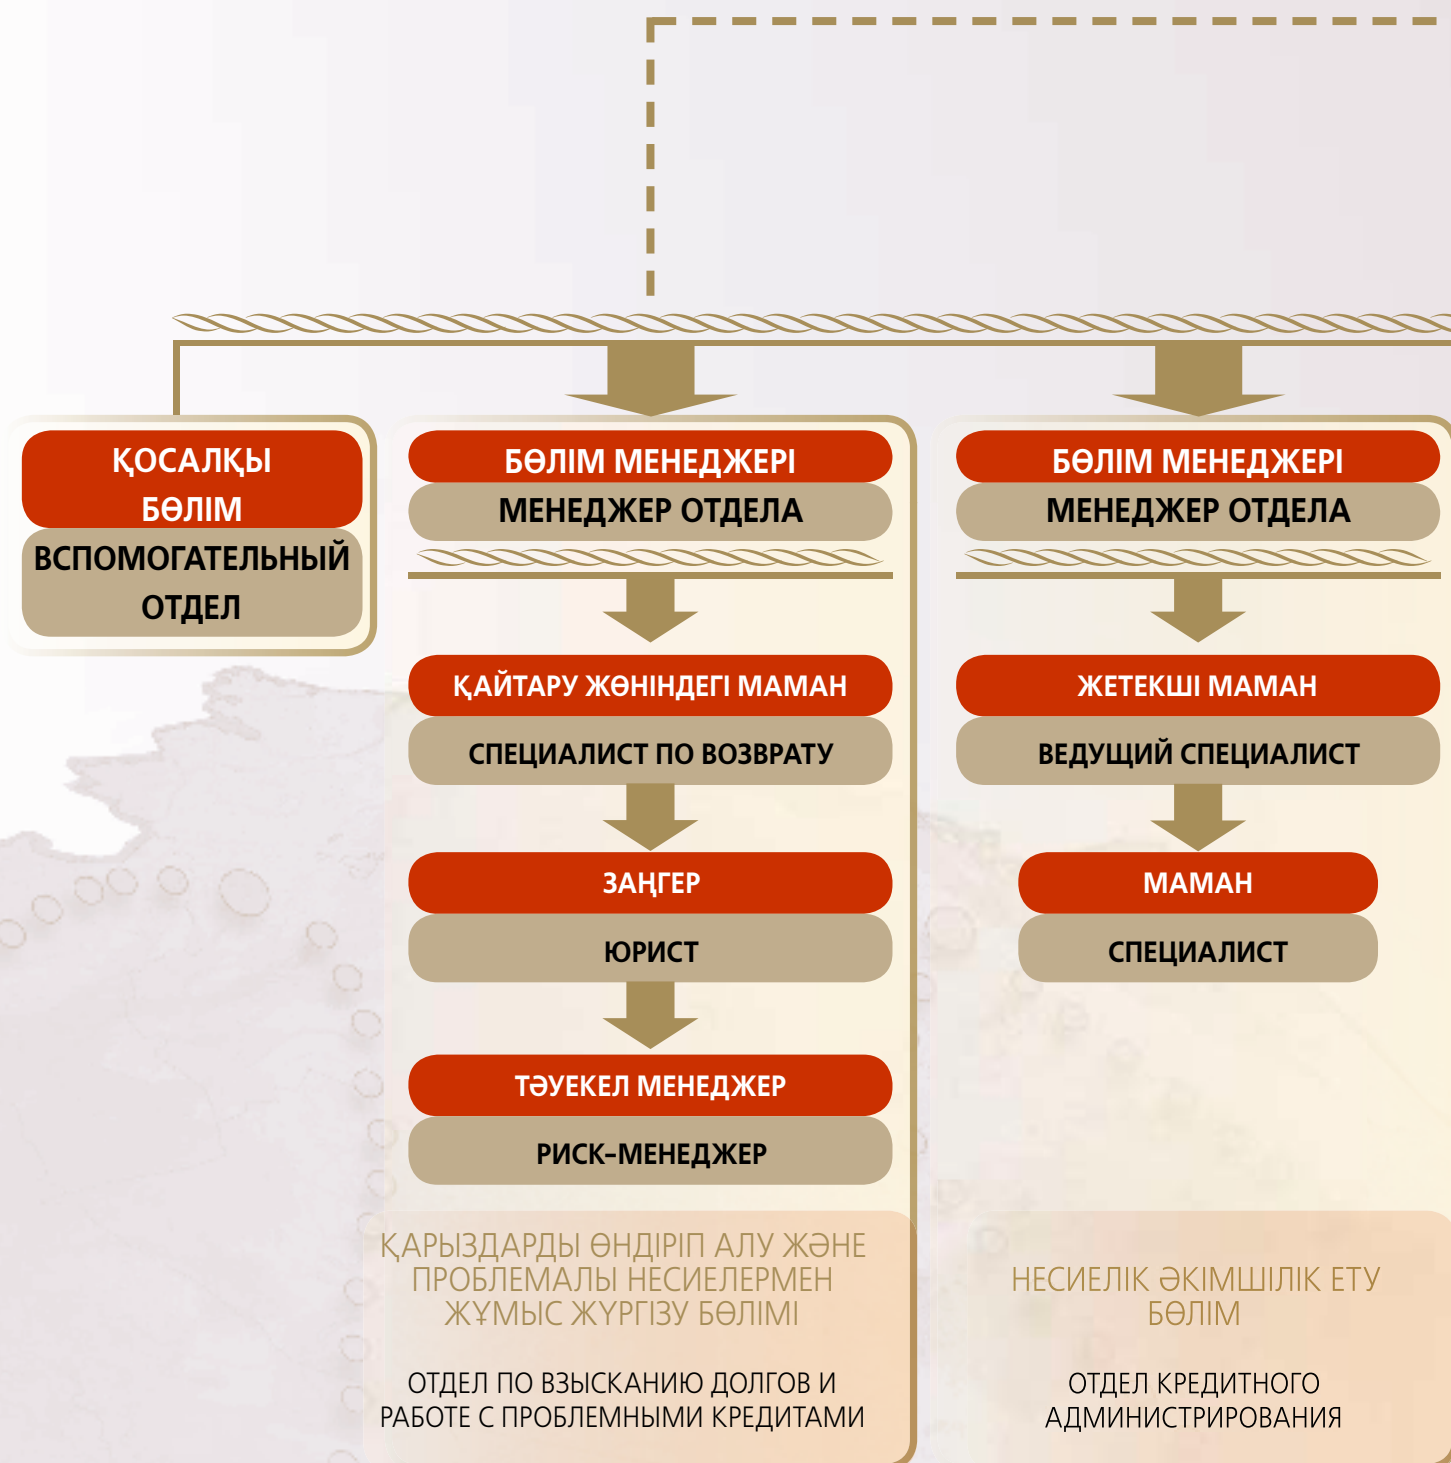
ҚОСАЛҚЫ БӨЛІМ
ВСПОМОГАТЕЛЬНЫЙ ОТДЕЛ

БӨЛІМ МЕНЕДЖЕРІ
МЕНЕДЖЕР ОТДЕЛА

ҚАЙТАРУ ЖӨНІНДЕГІ МАМАН
СПЕЦИАЛИСТ ПО ВОЗВРАТУ

ЗАҢГЕР
ЮРИСТ

ТӘУЕКЕЛ МЕНЕДЖЕР
РИСК-МЕНЕДЖЕР

ҚАРЫЗДАРДЫ ӨНДІРІП АЛУ ЖӘНЕ ПРОБЛЕМАЛЫ НЕСИЕЛЕРМЕН ЖҰМЫС ЖҮРГІЗУ БӨЛІМІ

ОТДЕЛ ПО ВЗЫСКАНИЮ ДОЛГОВ И РАБОТЕ С ПРОБЛЕМНЫМИ КРЕДИТАМИ

БӨЛІМ МЕНЕДЖЕРІ
МЕНЕДЖЕР ОТДЕЛА

ЖЕТЕКШІ МАМАН
ВЕДУЩИЙ СПЕЦИАЛИСТ

МАМАН
СПЕЦИАЛИСТ

НЕСИЕЛІК ӘКІМШІЛІК ЕТУ БӨЛІМ

ОТДЕЛ КРЕДИТНОГО АДМИНИСТРИРОВАНИЯ